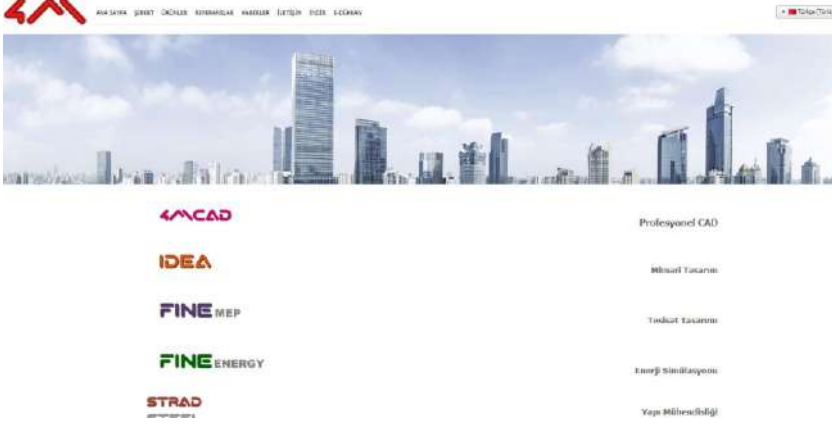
4M

ANA SAYFA ŞİRKET ÜRÜNLER REFERANSLAR HABERLER İLETİŞİM DİZİN E-DÜKKAN

Türkçe (Türk

4MCAD

Profesyonel CAD

IDEA

Mimari Tasarım

FINE MEP

Tesisat Tasarımı

FINE ENERGY

Enerji Simülasyonu

STRAD

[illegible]

Yapı Mühendisliği